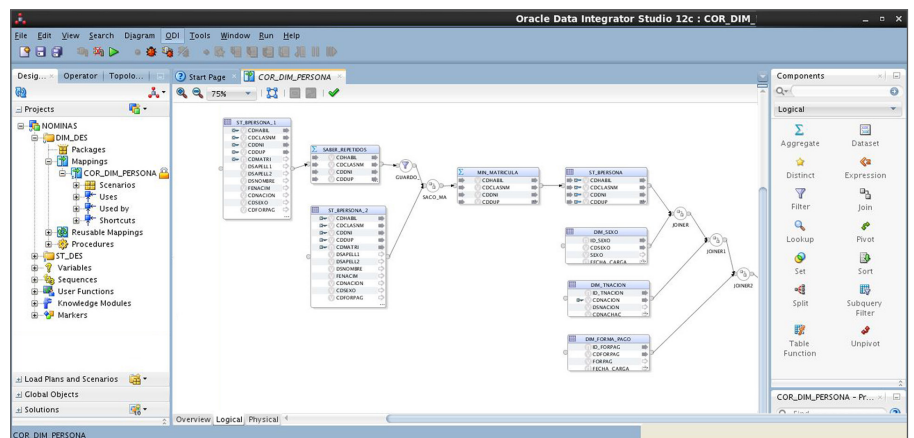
Oracle Data Integrator Studio 12c : COR_DIM_

File Edit View Search Diagram ODI Tools Window Run Help

Desig... Operator Topolo...

Projects

NOMINAS
DIM_DES
Packages
Mappings
COR_DIM_PERSONA
Scenarios
Uses
Used by
Shortcuts
Reusable Mappings
Procedures
ST_DES
Variables
Sequences
User Functions
Knowledge Modules
Markers

Load Plans and Scenarios
Global Objects
Solutions

Start Page COR_DIM_PERSONA

75%

ST_BPERSONA_1
CDHABIL
CDCLASNM
CDDNI
CDDUP
CDMATRI
DSAPELL1
DSAPELL2
DSNOMBRE
FENACIM
CDNACION
CDSEXO
CDFORPAG

SABER_REPETIDOS
CDHABIL
CDCLASNM
CDDNI
CDDUP

GUARDO

SACO_MA

MIN_MATRICULA
CDHABIL
CDCLASNM
CDDNI
CDDUP

ST_PERSONA
CDHABIL
CDCLASNM
CDDNI
CDDUP

ST_BPERSONA_2
CDHABIL
CDCLASNM
CDDNI
CDDUP
CDMATRI
DSAPELL1
DSAPELL2
DSNOMBRE
FENACIM
CDNACION
CDSEXO
CDFORPAG

DIM_SEXO
ID_SEXO
CDSEXO
SEXO
FECHA_CARGA

JOINER

JOINER1

DIM_TNACION
ID_TNACION
CDNACION
DSNACION
CDNACHAC

JOINER2

DIM_FORMA_PAGO
ID_FORPAG
CDFORPAG
FORPAG
FECHA_CARGA

Overview Logical Physical

Components

Logical

Aggregate
Dataset
Distinct
Expression
Filter
Join
Lookup
Pivot
Set
Sort
Split
Subquery Filter
Table Function
Unpivot

COR_DIM_PERSONA - Pr...

COR_DIM_PERSONA